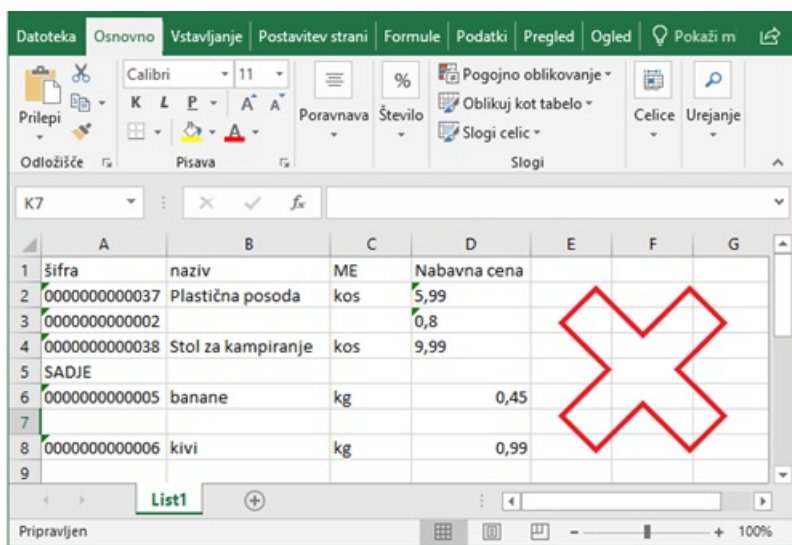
Datoteka | Osnovno | Vstavljanje | Postavitev strani | Formule | Podatki | Pregled | Ogled | Pokaži m

Prilepi | Calibri | 11 | K | L | P | A A | Poravnava | % Število | Pogojno oblikovanje | Oblikuj kot tabelo | Slogi celic | Celice | Urejanje

Odložišče | Pisava | Slogi

K7 | $f_x$

| | A | B | C | D | E | F | G |
|---|---|---|---|---|---|---|---|
| 1 | šifra | naziv | ME | Nabavna cena | | | |
| 2 | 0000000000037 | Plastična posoda | kos | 5,99 | | | |
| 3 | 0000000000002 | | | 0,8 | | | |
| 4 | 0000000000038 | Stol za kampiranje | kos | 9,99 | | | |
| 5 | SADJE | | | | | | |
| 6 | 0000000000005 | banane | kg | 0,45 | | | |
| 7 | | | | | | | |
| 8 | 0000000000006 | kivi | kg | 0,99 | | | |
| 9 | | | | | | | |

List1

Pripravljen | 100%